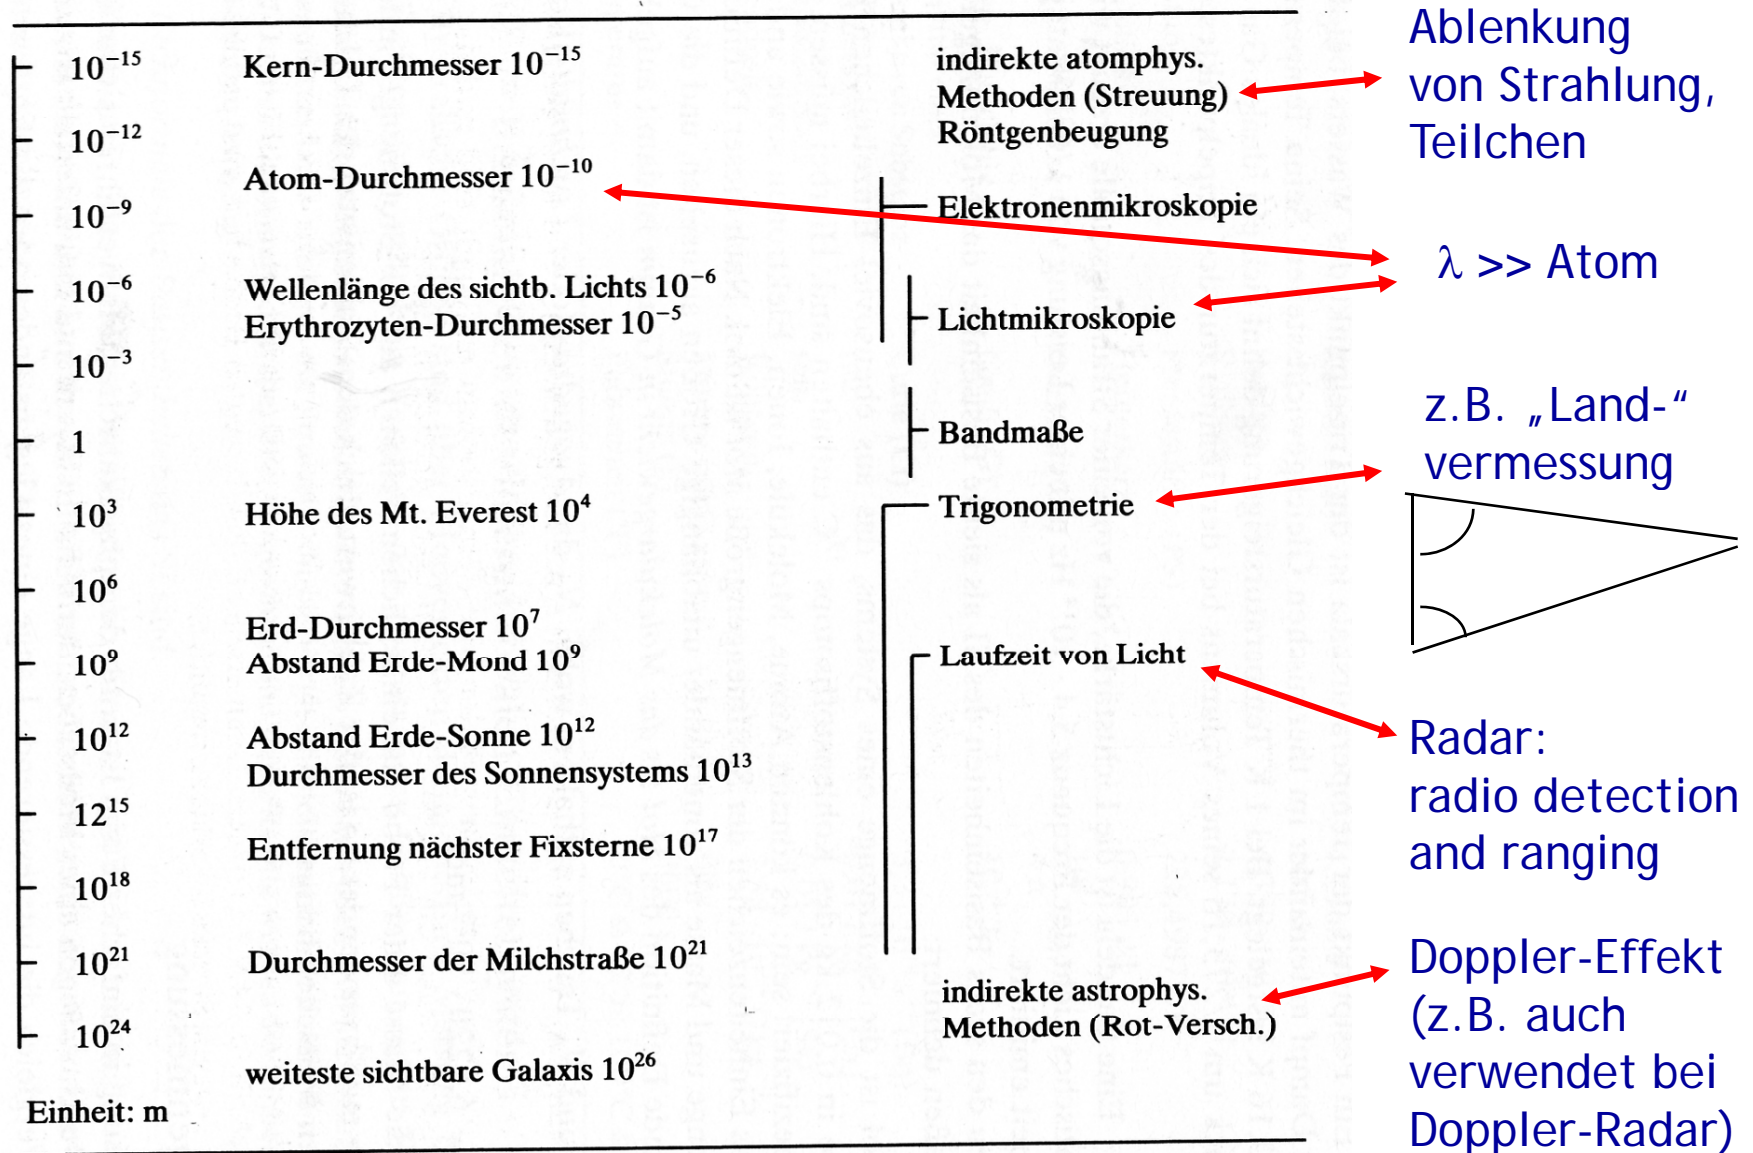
$10^{-15}$ Kern-Durchmesser $10^{-15}$

indirekte atomphys. Methoden (Streuung) Röntgenbeugung

Ablenkung von Strahlung, Teilchen

$10^{-12}$

Atom-Durchmesser $10^{-10}$

$10^{-9}$

Elektronenmikroskopie

$\lambda$ >> Atom

$10^{-6}$ Wellenlänge des sichtb. Lichts $10^{-6}$
Erythrozyten-Durchmesser $10^{-5}$

Lichtmikroskopie

$10^{-3}$

1

Bandmaße

z.B. „Land-“ vermessung

$10^{3}$ Höhe des Mt. Everest $10^{4}$

Trigonometrie

$10^{6}$

Erd-Durchmesser $10^{7}$
$10^{9}$ Abstand Erde-Mond $10^{9}$

Laufzeit von Licht

$10^{12}$ Abstand Erde-Sonne $10^{12}$
Durchmesser des Sonnensystems $10^{13}$

Radar: radio detection and ranging

$12^{15}$

Entfernung nächster Fixsterne $10^{17}$

$10^{18}$

$10^{21}$ Durchmesser der Milchstraße $10^{21}$

indirekte astrophys. Methoden (Rot-Versch.)

Doppler-Effekt (z.B. auch verwendet bei Doppler-Radar)

$10^{24}$

weiteste sichtbare Galaxis $10^{26}$

Einheit: m